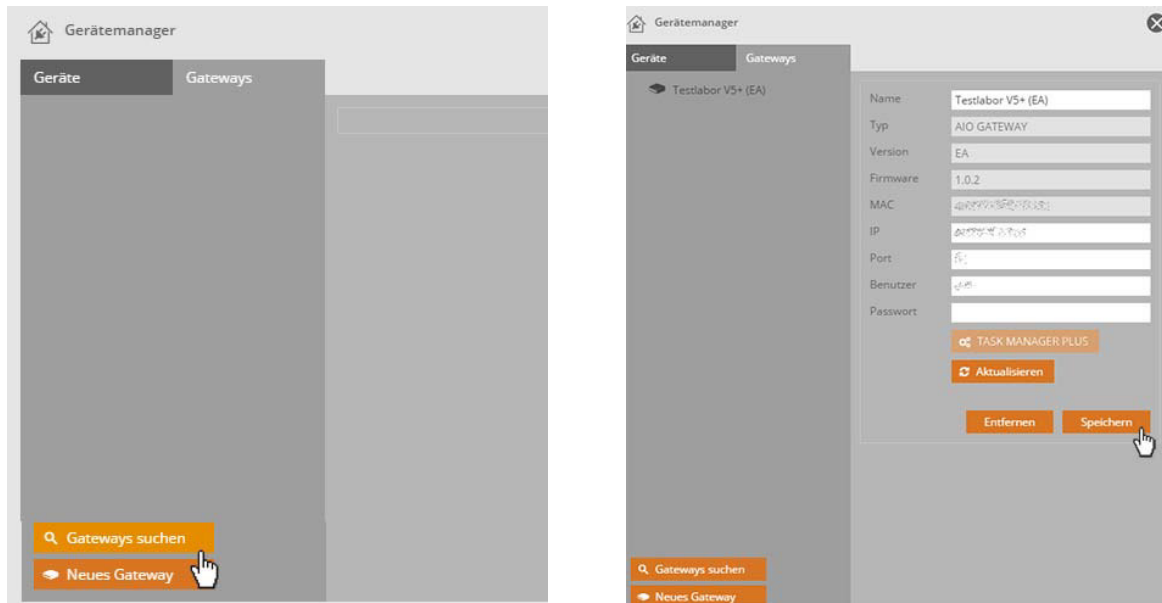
Gerätemanager

Geräte
Gateways

Gateways suchen
Neues Gateway

Gerätemanager

Geräte
Gateways

Testlabor V5+ (EA)

| | |
|---|---|
| Name | Testlabor V5+ (EA) |
| Typ | AIO GATEWAY |
| Version | EA |
| Firmware | 1.0.2 |
| MAC | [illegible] |
| IP | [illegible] |
| Port | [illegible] |
| Benutzer | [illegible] |
| Passwort | |

TASK MANAGER PLUS
Aktualisieren

Entfernen
Speichern

Gateways suchen
Neues Gateway